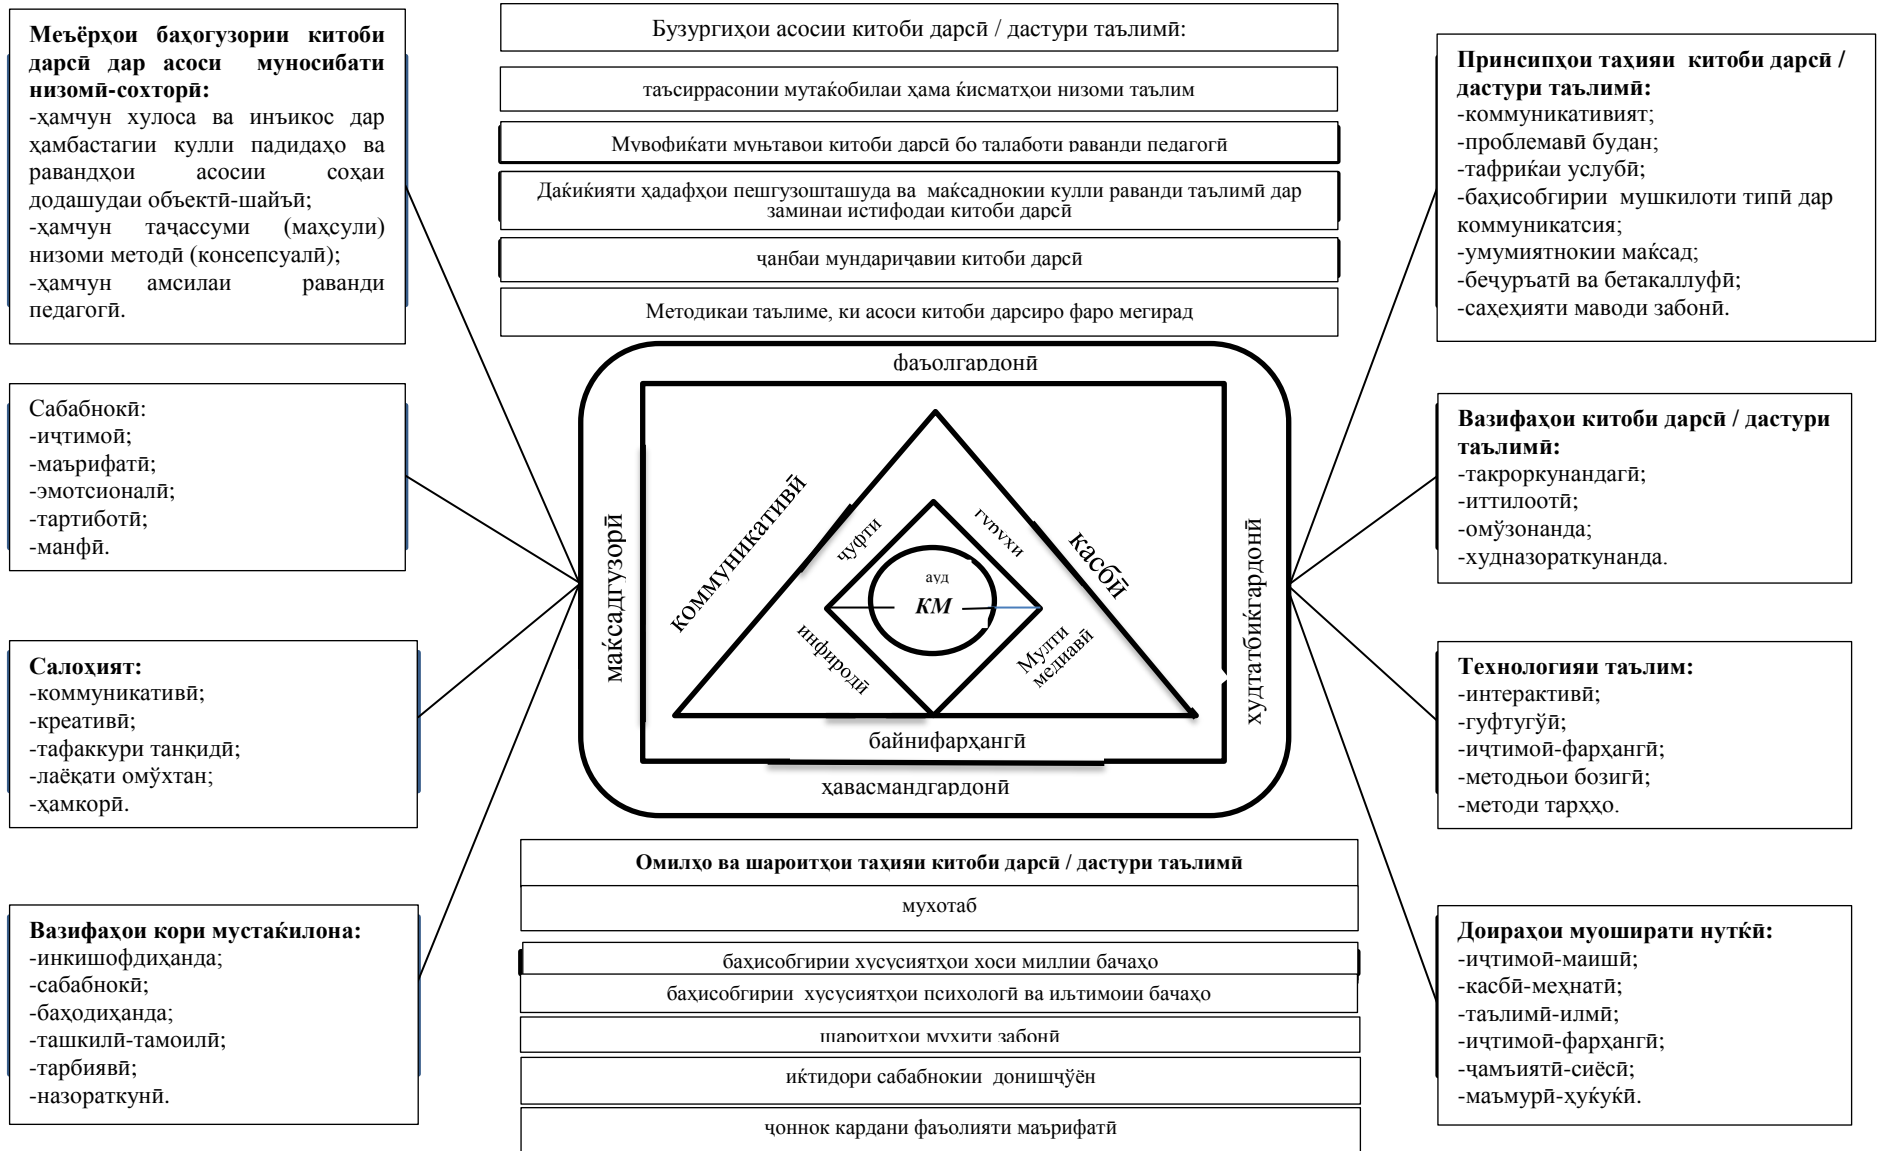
**Меъёрҳои баҳогузории китоби дарсӣ дар асоси муносибати низомӣ-сохторӣ:**
-ҳамчун хулоса ва инъикос дар ҳамбастагии кулли падидаҳо ва равандҳои асосии соҳаи додашудаи объектӣ-шайъӣ;
-ҳамчун таҷассуми (маҳсули) низоми методӣ (консепсуалӣ);
-ҳамчун амсилаи раванди педагогӣ.

Бузургиҳои асосии китоби дарсӣ / дастури таълимӣ:

таъсиррасонии мутақобилаи ҳама қисматҳои низоми таълим

Мувофиқати муҳтавои китоби дарсӣ бо талаботи раванди педагогӣ

Дақиқияти ҳадафҳои пешгузошташуда ва мақсаднокии кулли раванди таълимӣ дар заминаи истифодаи китоби дарсӣ

ҷанбаи мундариҷавии китоби дарсӣ

Методикаи таълиме, ки асоси китоби дарсиро фаро мегирад

**Принсипҳои таҳияи китоби дарсӣ / дастури таълимӣ:**
-коммуникативият;
-проблемавӣ будан;
-тафриқаи услубӣ;
-баҳисобгирии мушкилоти типӣ дар коммуникатсия;
-умумиятнокии мақсад;
-бечуръатӣ ва бетакаллуфӣ;
-саҳеҳияти маводи забонӣ.

Сабабнокӣ:
-иҷтимоӣ;
-маърифатӣ;
-эмотсионалӣ;
-тартиботӣ;
-манфӣ.

фаъолгардонӣ
мақсадгузорӣ
коммуникативӣ
ҷуфтӣ
гурӯҳӣ
касбӣ
ауд
КМ
инфиродӣ
Мулти медиавӣ
байнифарҳангӣ
худтатбиқгардонӣ
ҳавасмандгардонӣ

**Вазифаҳои китоби дарсӣ / дастури таълимӣ:**
-такроркунандагӣ;
-иттилоотӣ;
-омӯзонанда;
-худназораткунанда.

**Салоҳият:**
-коммуникативӣ;
-креативӣ;
-тафаккури танқидӣ;
-лаёқати омӯхтан;
-ҳамкорӣ.

**Технологияи таълим:**
-интерактивӣ;
-гуфтугӯӣ;
-иҷтимоӣ-фарҳангӣ;
-методҳои бозигӣ;
-методи тарҳҳо.

**Омилҳо ва шароитҳои таҳияи китоби дарсӣ / дастури таълимӣ**

мухотаб

баҳисобгирии хусусиятҳои хоси миллии бачаҳо

баҳисобгирии хусусиятҳои психологӣ ва иҷтимоии бачаҳо

шароитҳои муҳити забонӣ

иқтидори сабабнокии донишҷӯён

ҷоннок кардани фаъолияти маърифатӣ

**Вазифаҳои кори мустақилона:**
-инкишофдиҳанда;
-сабабнокӣ;
-баҳодиҳанда;
-ташкилӣ-тамоилӣ;
-тарбиявӣ;
-назораткунӣ.

**Доираҳои муоширати нутқӣ:**
-иҷтимоӣ-маишӣ;
-касбӣ-меҳнатӣ;
-таълимӣ-илмӣ;
-иҷтимоӣ-фарҳангӣ;
-ҷамъиятӣ-сиёсӣ;
-маъмурӣ-ҳуқуқӣ.